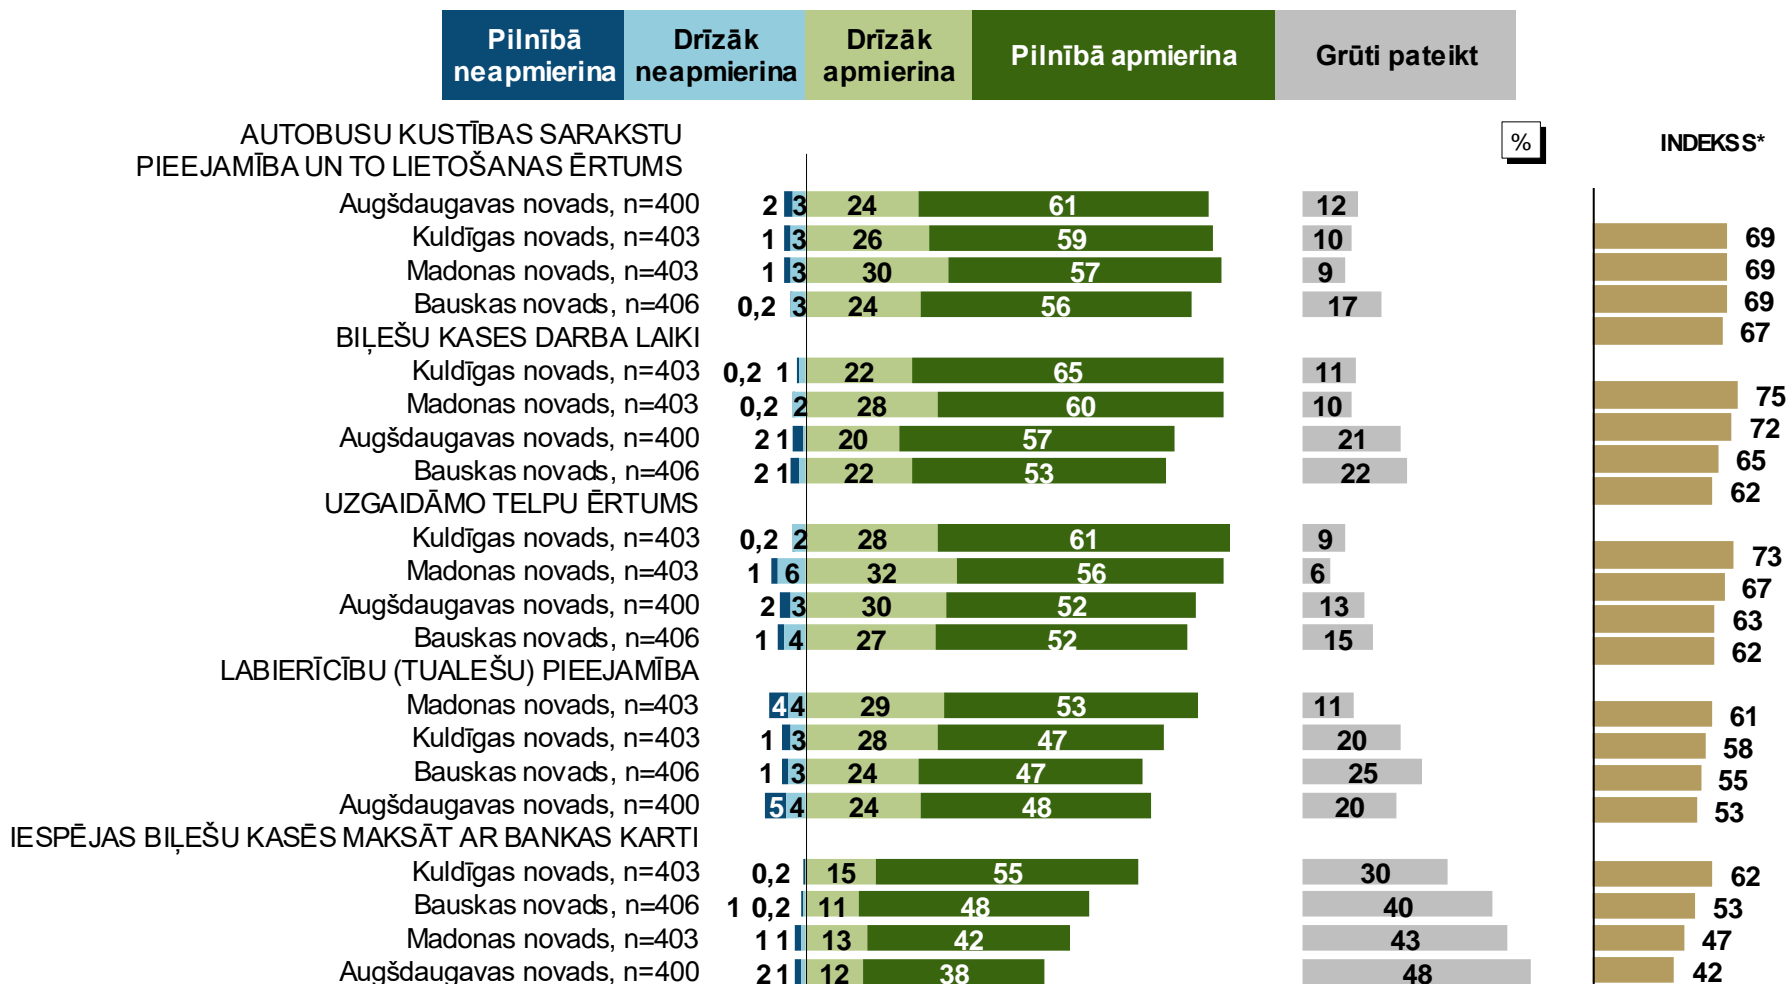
| Pilnībā neapmierina | Drīzāk neapmierina | Drīzāk apmierina | Pilnībā apmierina | Grūti pateikt |
|---|---|---|---|---|

%

INDEKSS*

AUTOBUSU KUSTĪBAS SARAKSTU PIEEJAMĪBA UN TO LIETOŠANAS ĒRTUMS

| | Pilnībā neapmierina | Drīzāk neapmierina | Drīzāk apmierina | Pilnībā apmierina | Grūti pateikt | INDEKSS* |
|---|---|---|---|---|---|---|
| Augšdaugavas novads, n=400 | 2 | 3 | 24 | 61 | 12 | 69 |
| Kuldīgas novads, n=403 | 1 | 3 | 26 | 59 | 10 | 69 |
| Madonas novads, n=403 | 1 | 3 | 30 | 57 | 9 | 69 |
| Bauskas novads, n=406 | 0,2 | 3 | 24 | 56 | 17 | 67 |
| BIĻEŠU KASES DARBA LAIKI | | | | | | |
| Kuldīgas novads, n=403 | 0,2 | 1 | 22 | 65 | 11 | 75 |
| Madonas novads, n=403 | 0,2 | 2 | 28 | 60 | 10 | 72 |
| Augšdaugavas novads, n=400 | 2 | 1 | 20 | 57 | 21 | 65 |
| Bauskas novads, n=406 | 2 | 1 | 22 | 53 | 22 | 62 |
| UZGAIDĀMO TELPU ĒRTUMS | | | | | | |
| Kuldīgas novads, n=403 | 0,2 | 2 | 28 | 61 | 9 | 73 |
| Madonas novads, n=403 | 1 | 6 | 32 | 56 | 6 | 67 |
| Augšdaugavas novads, n=400 | 2 | 3 | 30 | 52 | 13 | 63 |
| Bauskas novads, n=406 | 1 | 4 | 27 | 52 | 15 | 62 |
| LABIERĪCĪBU (TUALEŠU) PIEEJAMĪBA | | | | | | |
| Madonas novads, n=403 | 4 | 4 | 29 | 53 | 11 | 61 |
| Kuldīgas novads, n=403 | 1 | 3 | 28 | 47 | 20 | 58 |
| Bauskas novads, n=406 | 1 | 3 | 24 | 47 | 25 | 55 |
| Augšdaugavas novads, n=400 | 5 | 4 | 24 | 48 | 20 | 53 |
| IESPĒJAS BIĻEŠU KASĒS MAKSĀT AR BANKAS KARTI | | | | | | |
| Kuldīgas novads, n=403 | 0,2 | | 15 | 55 | 30 | 62 |
| Bauskas novads, n=406 | 1 | 0,2 | 11 | 48 | 40 | 53 |
| Madonas novads, n=403 | 1 | 1 | 13 | 42 | 43 | 47 |
| Augšdaugavas novads, n=400 | 2 | 1 | 12 | 38 | 48 | 42 |